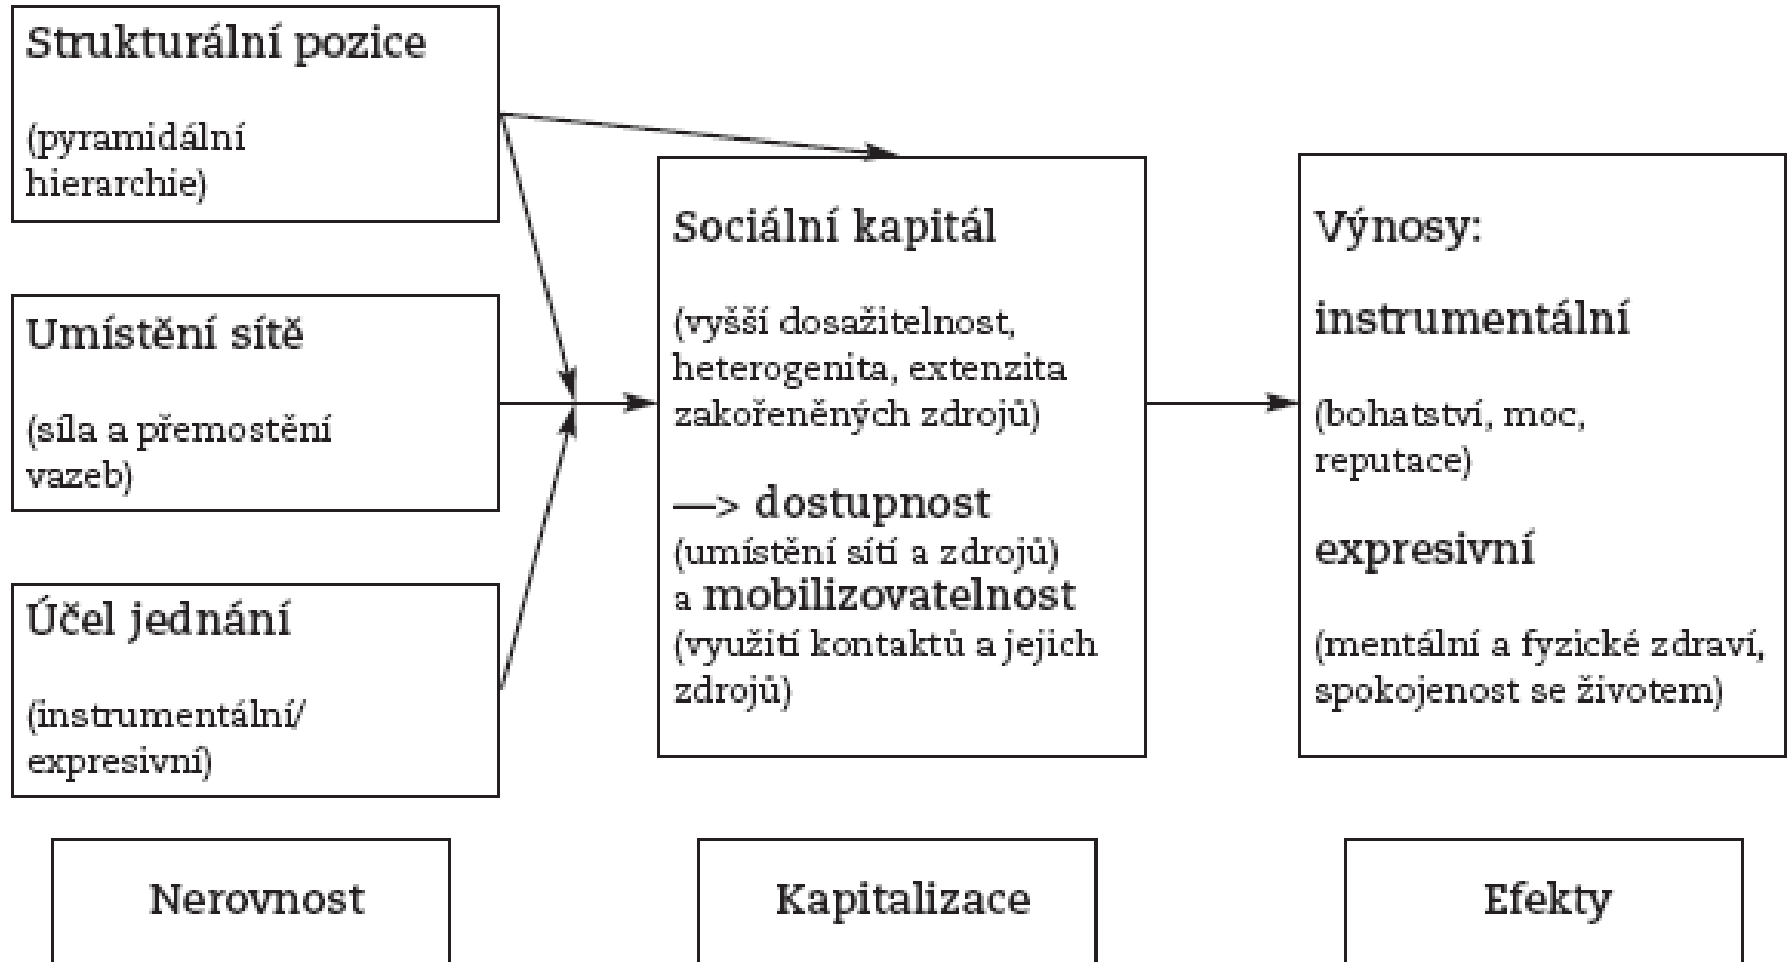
Strukturální pozice

(pyramidální hierarchie)

Umístění sítě

(síla a přemostění vazeb)

Účel jednání

(instrumentální/ expresivní)

Sociální kapitál

(vyšší dosažitelnost, heterogenita, extenzita zakořeněných zdrojů)

—> dostupnost (umístění sítí a zdrojů) a mobilizovatelnost (využití kontaktů a jejich zdrojů)

Výnosy:

instrumentální

(bohatství, moc, reputace)

expresivní

(mentální a fyzické zdraví, spokojenost se životem)

Nerovnost

Kapitalizace

Efekty